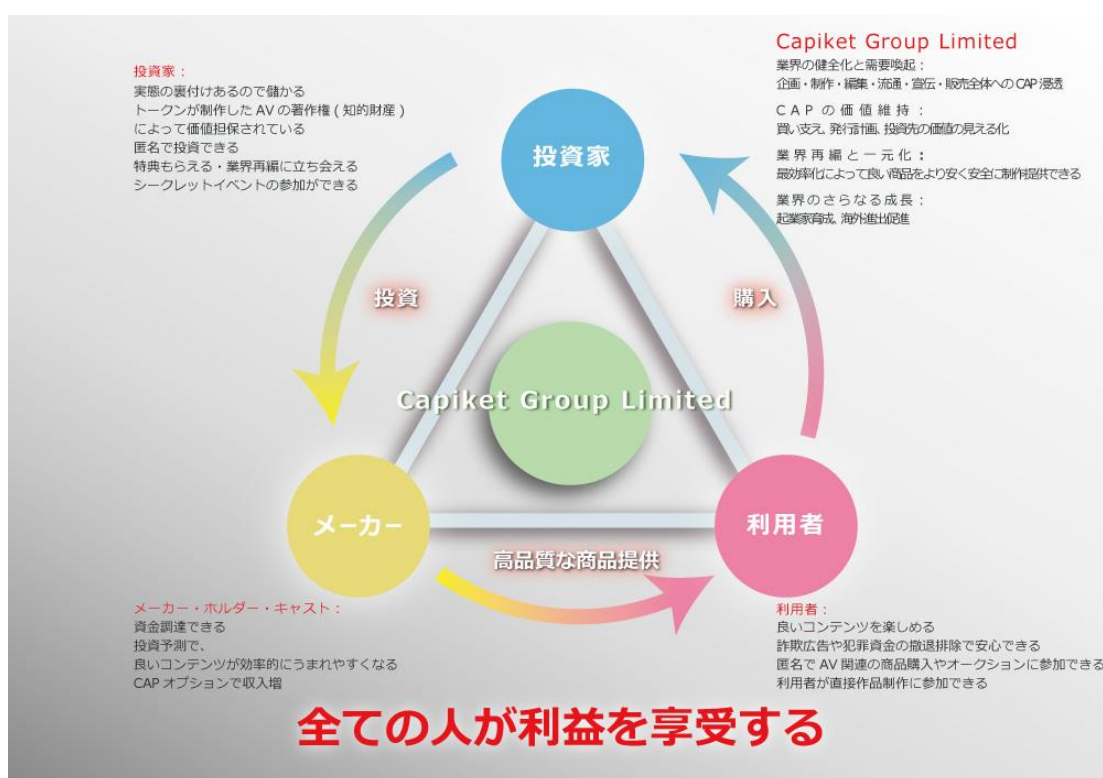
投資家：
実態の裏付けあるので儲かる
トークンが制作したAVの著作権（知的財産）によって価値担保されている
匿名で投資できる
特典もらえる・業界再編に立ち会える
シークレットイベントの参加ができる

Capiket Group Limited
業界の健全化と需要喚起：
企画・制作・編集・流通・宣伝・販売全体へのCAP浸透
CAPの価値維持：
買い支え、発行計画、投資先の価値の見える化
業界再編と一元化：
最効率化によって良い商品をより安く安全に制作提供できる
業界のさらなる成長：
起業家育成、海外進出促進

投資家

投資

購入

Capiket Group Limited

メーカー

利用者

高品質な商品提供

メーカー・ホルダー・キャスト：
資金調達できる
投資予測で、
良いコンテンツが効率的にうまれやすくなる
CAPオプションで収入増

利用者：
良いコンテンツを楽しめる
詐欺広告や犯罪資金の撤退排除で安心できる
匿名でAV関連の商品購入やオークションに参加できる
利用者が直接作品制作に参加できる

全ての人が利益を享受する